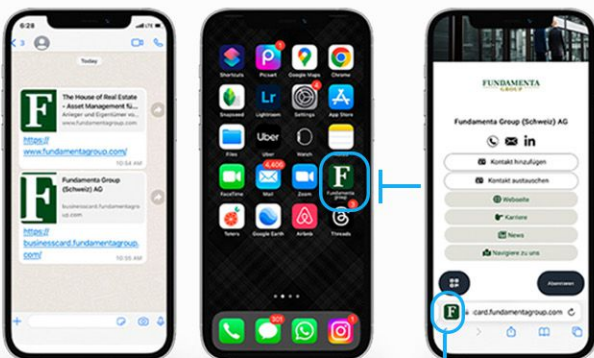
6:28

3

Today

The House of Real Estate - Asset Management fü...
Anleger und Eigentümer w...
www.fundamentagroup.com

https://www.fundamentagroup.com/

10:54 AM

Fundamenta Group (Schweiz) AG
businesscard.fundamentagroup.com

https://businesscard.fundamentagroup.com/

10:55 AM

Shortcuts
Picsart
Google Maps
Chrome
Snapseed
Lightroom
Settings
App Store
Files
Uber
Watch
Notes
FaceTime
4,406
Mail
Zoom
Fundamenta group
3
Tetero
Google Earth
Airbnb
Threads
505
1

FUNDAMENTA
GROUP

Fundamenta Group (Schweiz) AG

Kontakt hinzufügen
Kontakt austauschen
Webseite
Karriere
News
Navigiere zu uns

Abonnieren

card.fundamentagroup.com